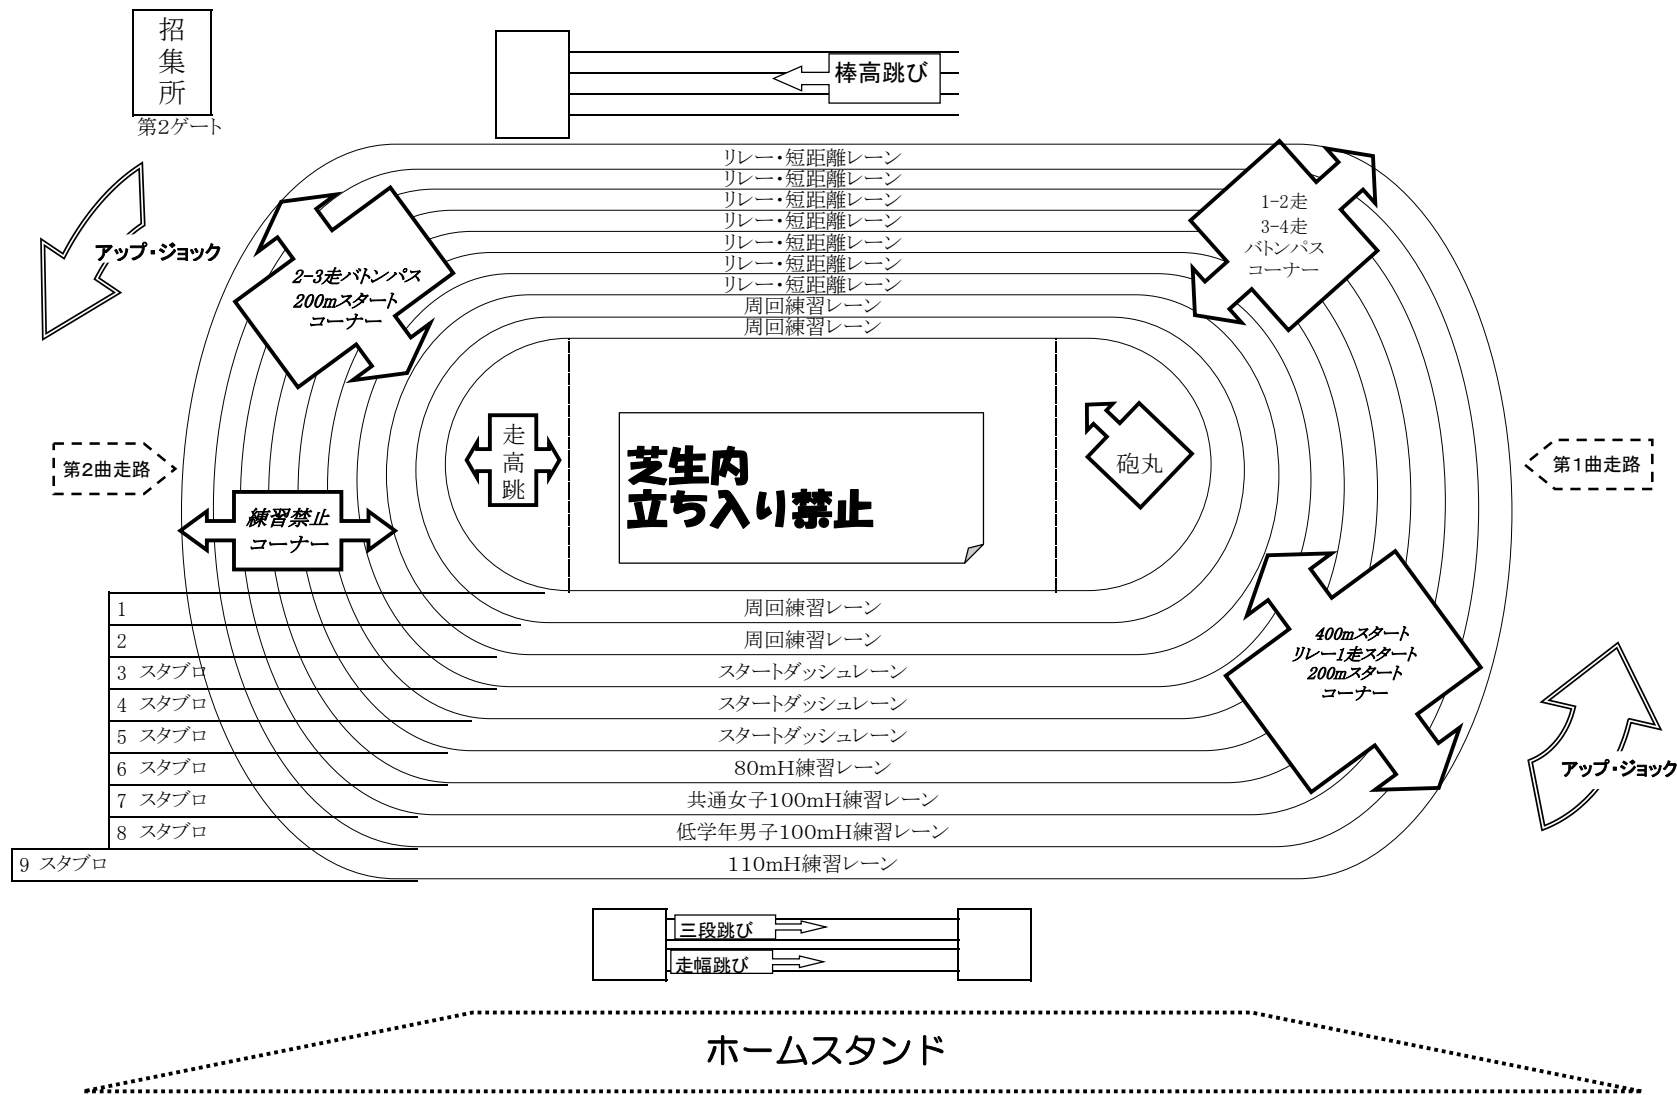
招集所
第2ゲート

棒高跳び

リレー・短距離レーン
リレー・短距離レーン
リレー・短距離レーン
リレー・短距離レーン
リレー・短距離レーン
リレー・短距離レーン
リレー・短距離レーン
周回練習レーン
周回練習レーン

アップ・ジョック

2-3走バトンパス
200mスタート
コーナー

1-2走
3-4走
バトンパス
コーナー

第2曲走路

走高跳

芝生内
立ち入り禁止

砲丸

第1曲走路

練習禁止
コーナー

| 1 | 周回練習レーン |
|---|---|
| 2 | 周回練習レーン |
| 3 スタブロ | スタートダッシュレーン |
| 4 スタブロ | スタートダッシュレーン |
| 5 スタブロ | スタートダッシュレーン |
| 6 スタブロ | 80mH練習レーン |
| 7 スタブロ | 共通女子100mH練習レーン |
| 8 スタブロ | 低学年男子100mH練習レーン |
| 9 スタブロ | 110mH練習レーン |

400mスタート
リレー1走スタート
200mスタート
コーナー

アップ・ジョック

三段跳び
走幅跳び

ホームスタンド